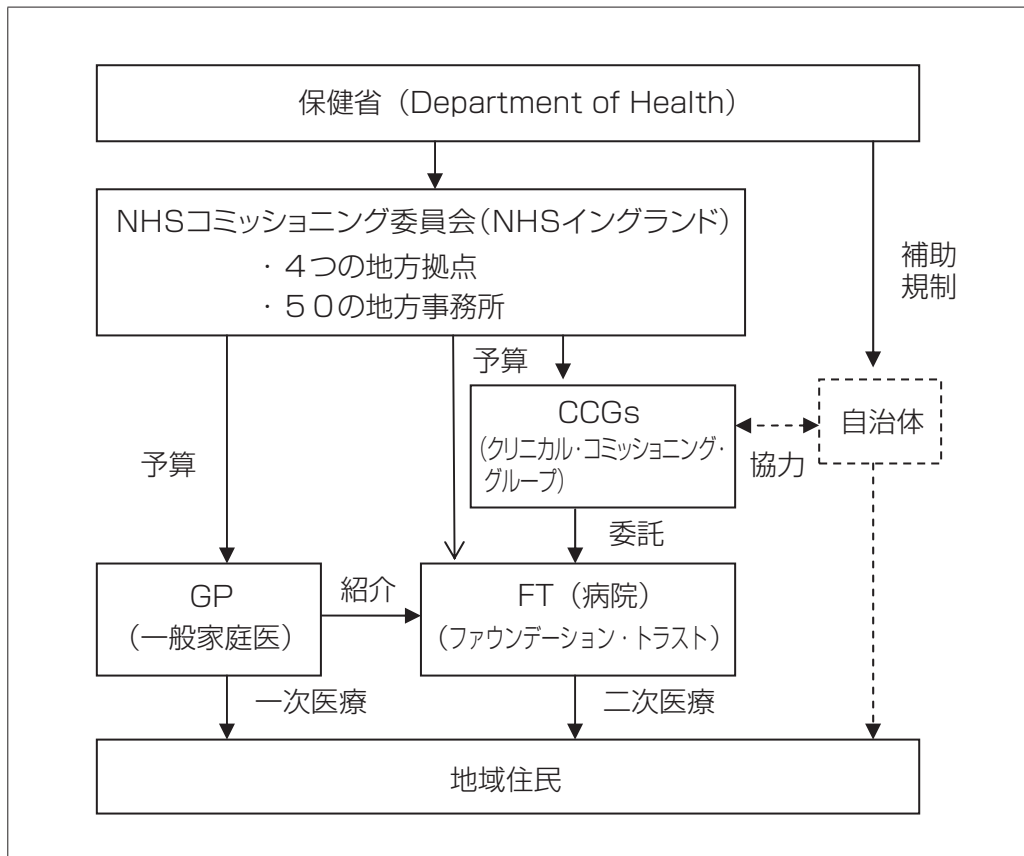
保健省（Department of Health）

NHSコミッショニング委員会（NHSイングランド）
・４つの地方拠点
・５０の地方事務所

補助
規制

予算

CCGs
（クリニカル・コミッショニング・グループ）

協力

自治体

予算

委託

GP
（一般家庭医）

紹介

FT（病院）
（ファウンデーション・トラスト）

一次医療

二次医療

地域住民